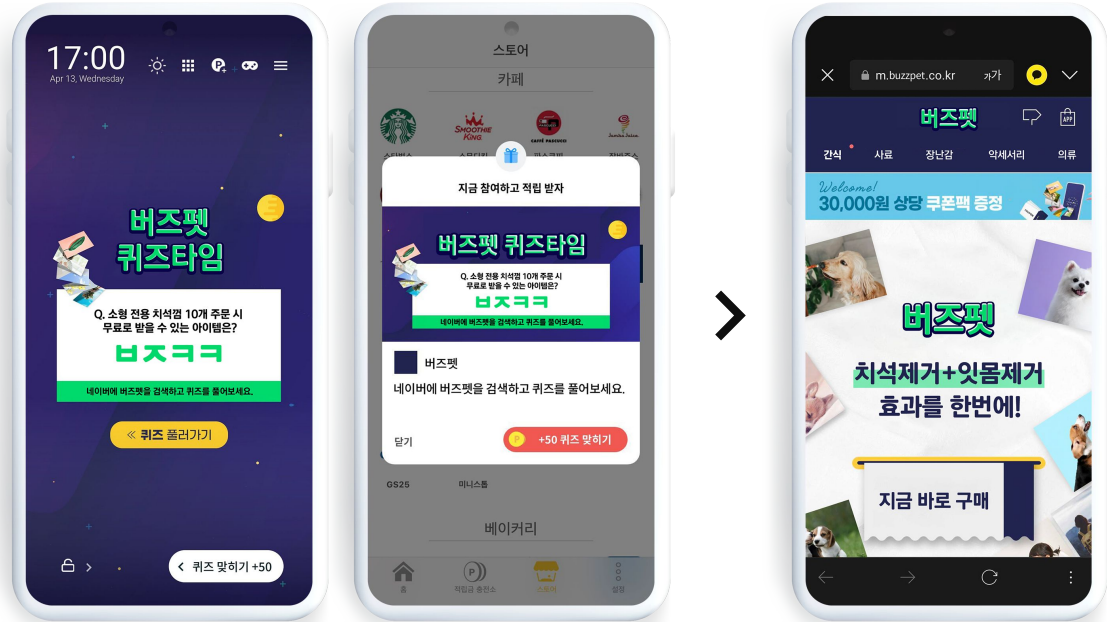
17:00
Apr 13, Wednesday

버즈펫
퀴즈타임

Q. 소형 전용 치석껌 10개 주문 시 무료로 받을 수 있는 아이템은?
ㅂㅈㅋㅋ
네이버에 버즈펫을 검색하고 퀴즈를 풀어보세요.

« 퀴즈 풀러가기

퀴즈 맞히기 +50

스토어
카페
스타벅스 스무디킹 파스쿠찌 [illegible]

지금 참여하고 적립 받자

버즈펫 퀴즈타임
Q. 소형 전용 치석껌 10개 주문 시 무료로 받을 수 있는 아이템은?
ㅂㅈㅋㅋ
네이버에 버즈펫을 검색하고 퀴즈를 풀어보세요.

버즈펫
네이버에 버즈펫을 검색하고 퀴즈를 풀어보세요.

닫기
+50 퀴즈 맞히기

GS25 미니스톱
베이커리
홈 적립금 충전소 스토어 설정

m.buzzpet.co.kr 가가
버즈펫
APP
간식 사료 장난감 악세서리 의류
Welcome!
30,000원 상당 쿠폰팩 증정
버즈펫
치석제거+잇몸제거
효과를 한번에!
지금 바로 구매